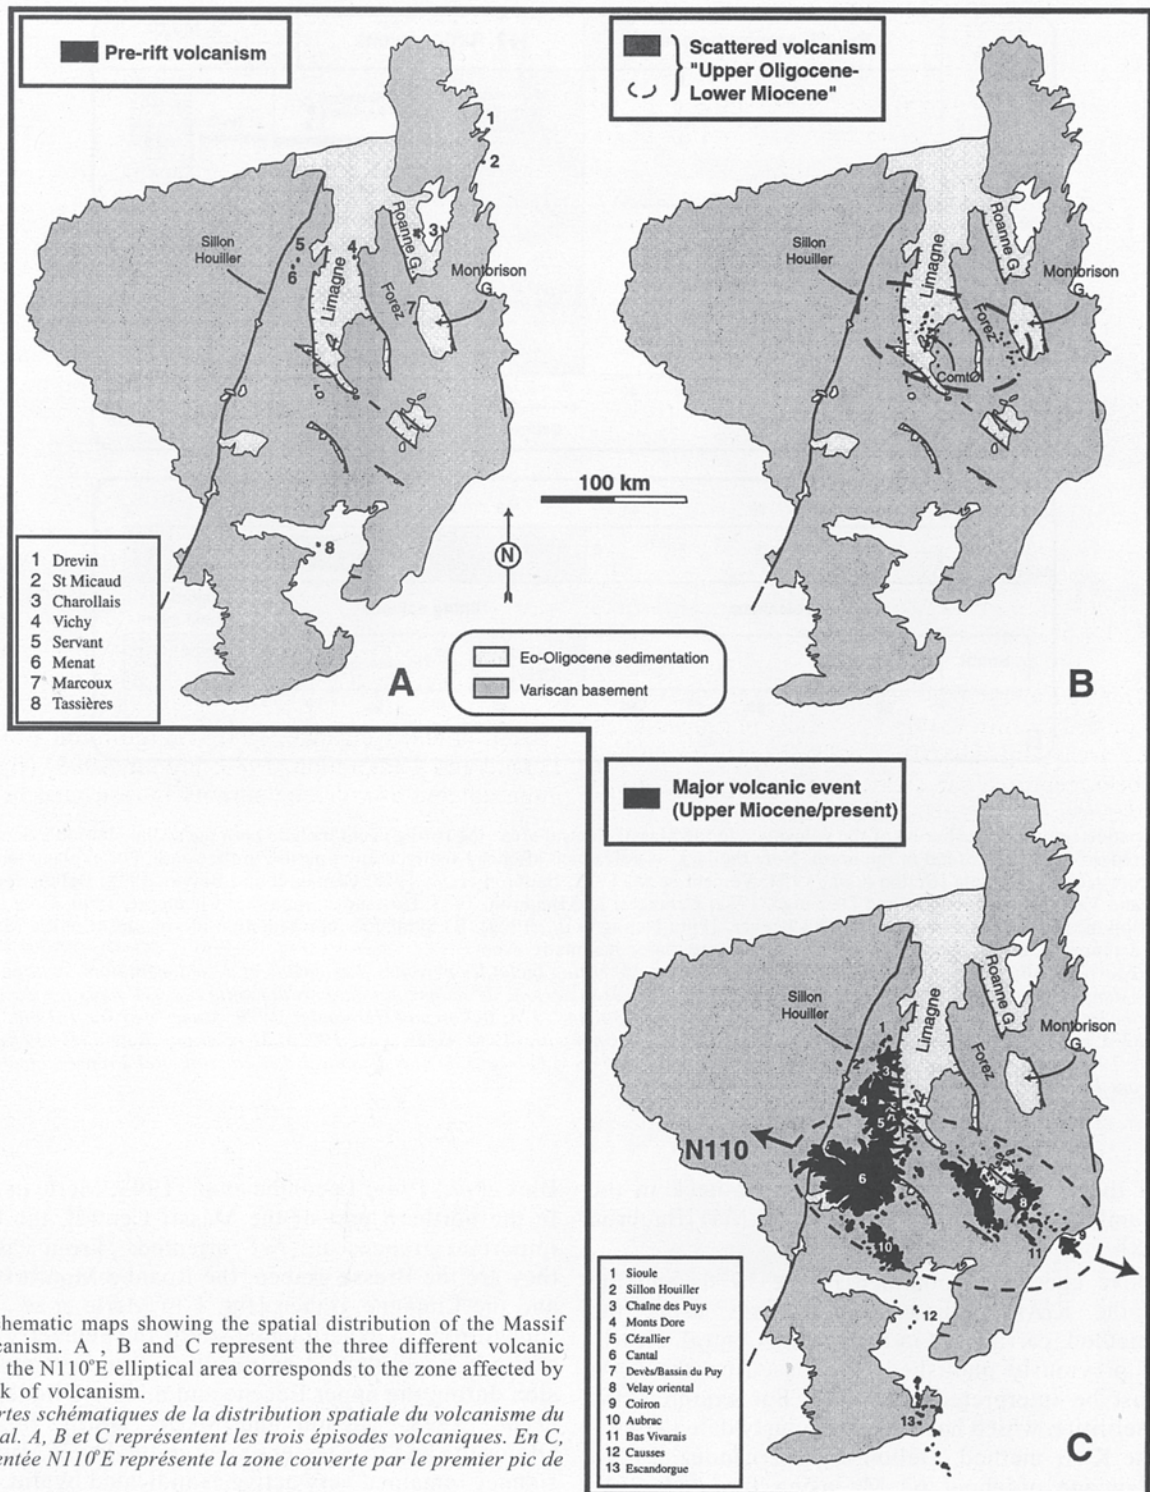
Pre-rift volcanism

Sillon Houiller
Limagne
Forez
Roanne G.
Montbrison G.
1
2
3
4
5
6
7
8

1 Drevin
2 St Micaud
3 Charollais
4 Vichy
5 Servant
6 Menat
7 Marcoux
8 Tassières

A

Scattered volcanism "Upper Oligocene-Lower Miocene"

Sillon Houiller
Limagne
Forez
Roanne G.
Montbrison G.
Comté

100 km

N

Eo-Oligocene sedimentation
Variscan basement

B

Major volcanic event (Upper Miocene/present)

Sillon Houiller
Limagne
Forez
Roanne G.
Montbrison G.
N110

1 Sioule
2 Sillon Houiller
3 Chaîne des Puys
4 Monts Dore
5 Cézallier
6 Cantal
7 Devès/Bassin du Puy
8 Velay oriental
9 Coiron
10 Aubrac
11 Bas Vivarais
12 Causses
13 Escandorgue

C

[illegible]chematic maps showing the spatial distribution of the Massif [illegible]canism. A , B and C represent the three different volcanic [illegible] the N110°E elliptical area corresponds to the zone affected by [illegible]k of volcanism.
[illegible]rtes schématiques de la distribution spatiale du volcanisme du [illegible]al. A, B et C représentent les trois épisodes volcaniques. En C, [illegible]entée N110°E représente la zone couverte par le premier pic de